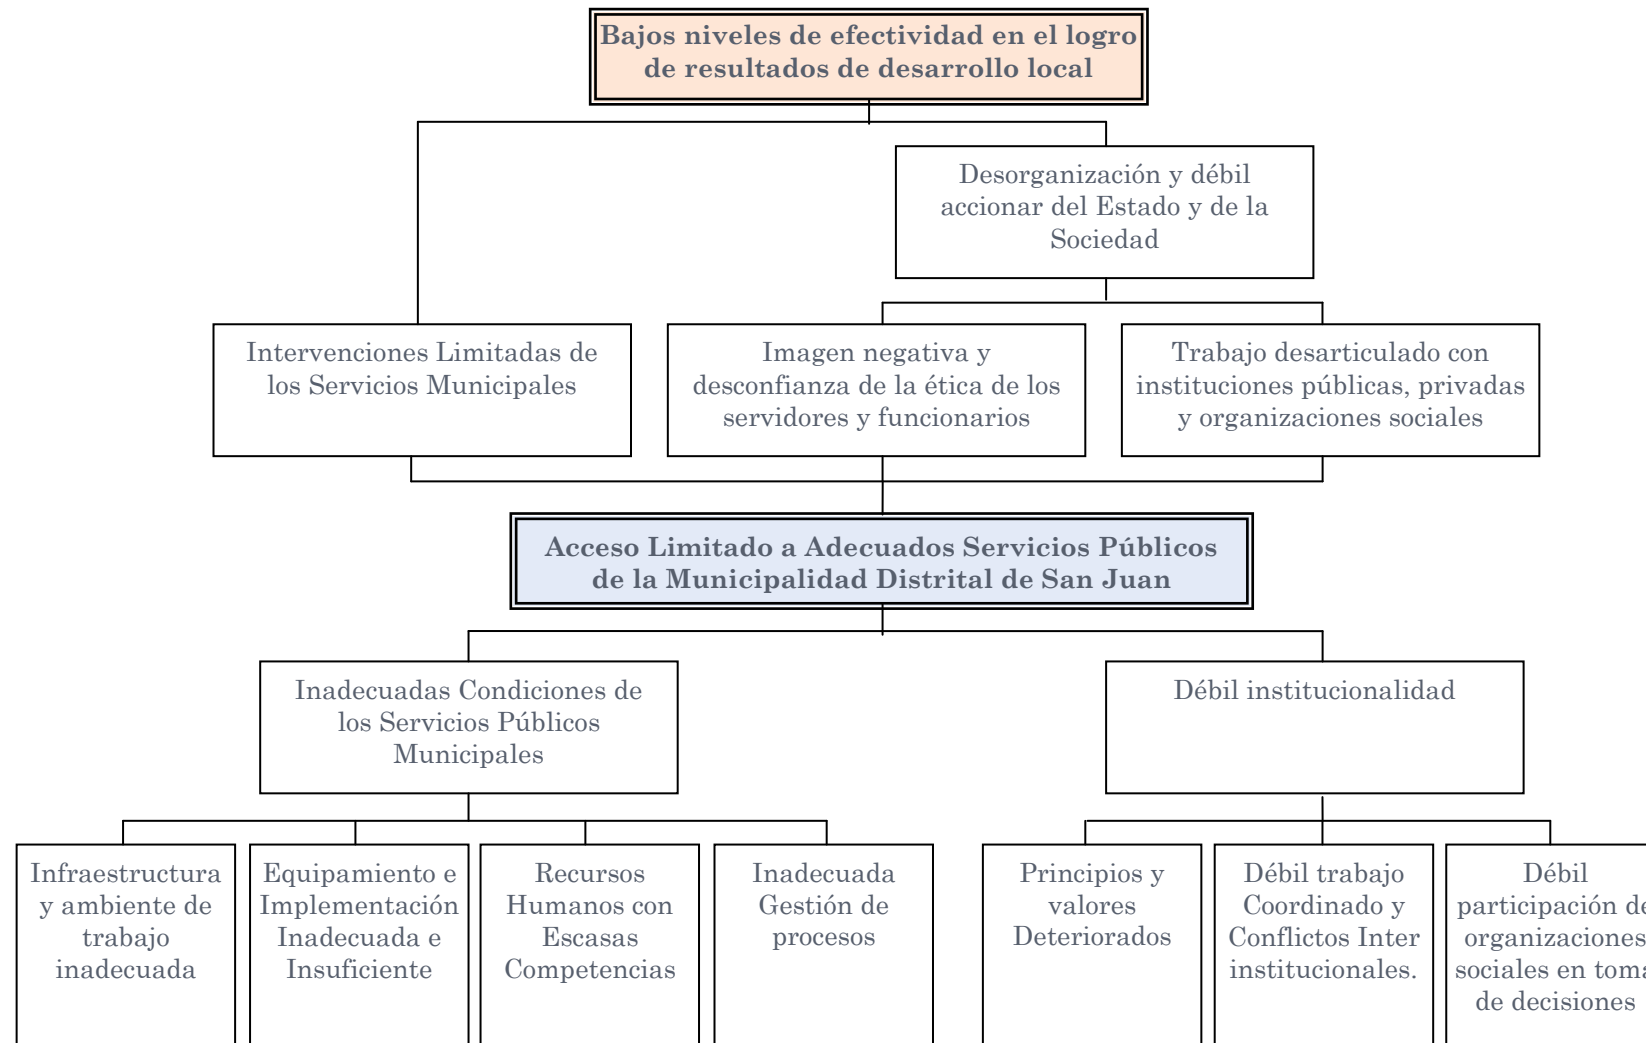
**Bajos niveles de efectividad en el logro de resultados de desarrollo local**

Desorganización y débil accionar del Estado y de la Sociedad

Intervenciones Limitadas de los Servicios Municipales

Imagen negativa y desconfianza de la ética de los servidores y funcionarios

Trabajo desarticulado con instituciones públicas, privadas y organizaciones sociales

**Acceso Limitado a Adecuados Servicios Públicos de la Municipalidad Distrital de San Juan**

Inadecuadas Condiciones de los Servicios Públicos Municipales

Débil institucionalidad

Infraestructura y ambiente de trabajo inadecuada

Equipamiento e Implementación Inadecuada e Insuficiente

Recursos Humanos con Escasas Competencias

Inadecuada Gestión de procesos

Principios y valores Deteriorados

Débil trabajo Coordinado y Conflictos Inter institucionales.

Débil participación de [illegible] organizaciones sociales en toma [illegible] de decisiones